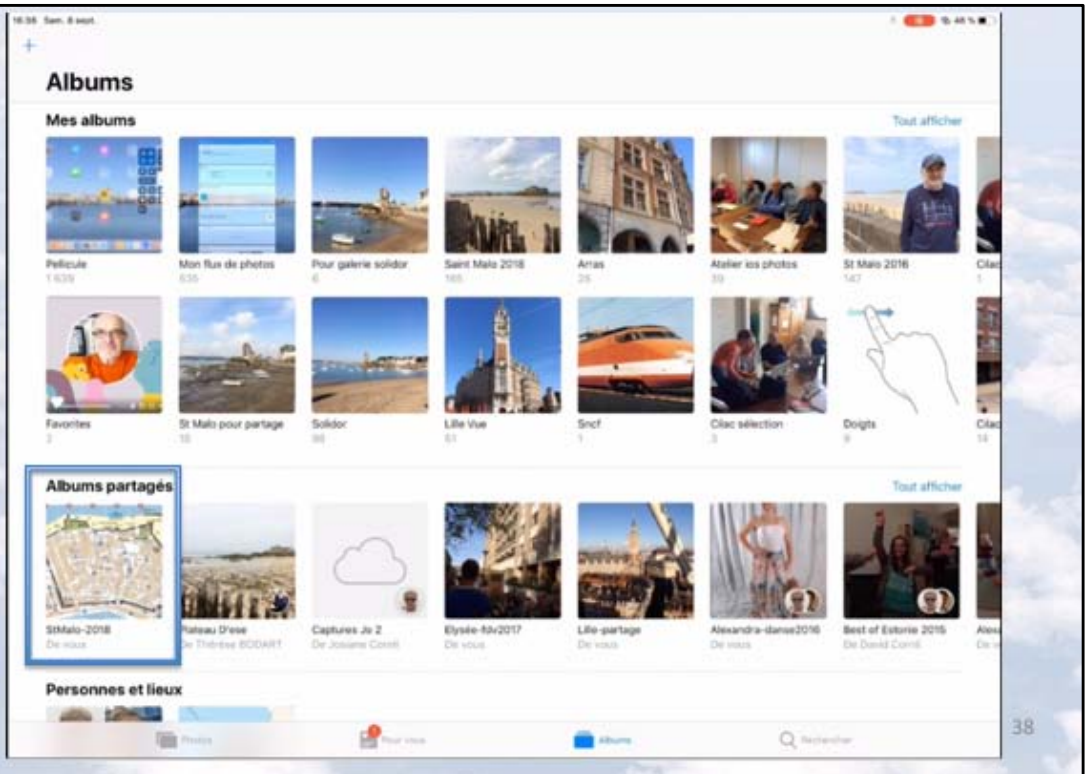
16:38 Sam. 8 sept.

+

Albums

Mes albums

Tout afficher

Pellicule
1 639

Mon flux de photos
635

Pour galerie solidor
6

Saint Malo 2018
165

Arras
28

Atelier ios photos
39

St Malo 2016
147

Cilac

Favorites
2

St Malo pour partage
18

Solidor
98

Lille Vue
61

Sncf
1

Cilac sélection
3

Doigts
9

Cilac
14

Albums partagés

Tout afficher

StMalo-2018
De vous

Plateau D'ese
De Thérèse BODART

Captures Jo 2
De Josiane Corré

Elysée-fdv2017
De vous

Lille-partage
De vous

Alexandra-danse2016
De vous

Best of Estonie 2016
De David Corré

Alex
De

Personnes et lieux

Photos

Pour vous

Albums

Rechercher

38